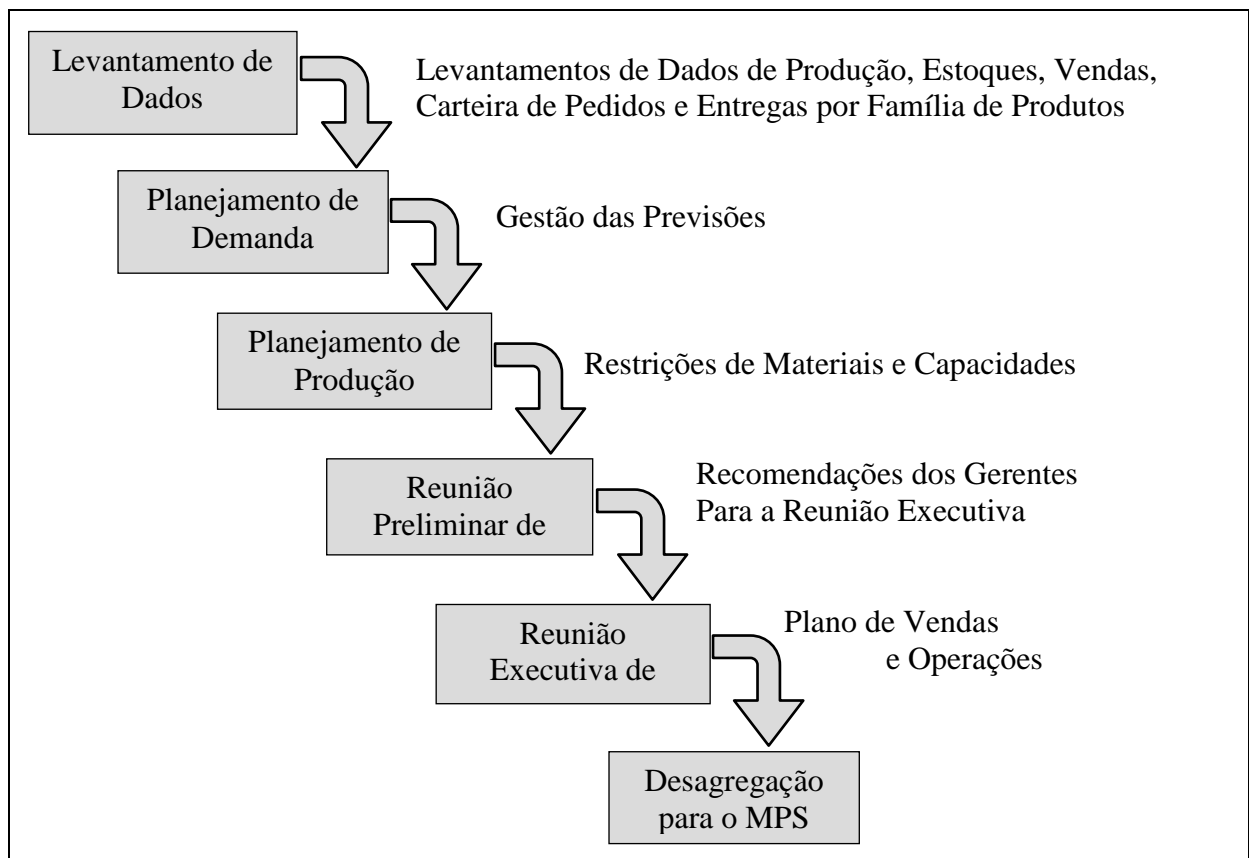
Levantamento de Dados

Levantamentos de Dados de Produção, Estoques, Vendas, Carteira de Pedidos e Entregas por Família de Produtos

Planejamento de Demanda

Gestão das Previsões

Planejamento de Produção

Restrições de Materiais e Capacidades

Reunião Preliminar de

Recomendações dos Gerentes Para a Reunião Executiva

Reunião Executiva de

Plano de Vendas e Operações

Desagregação para o MPS